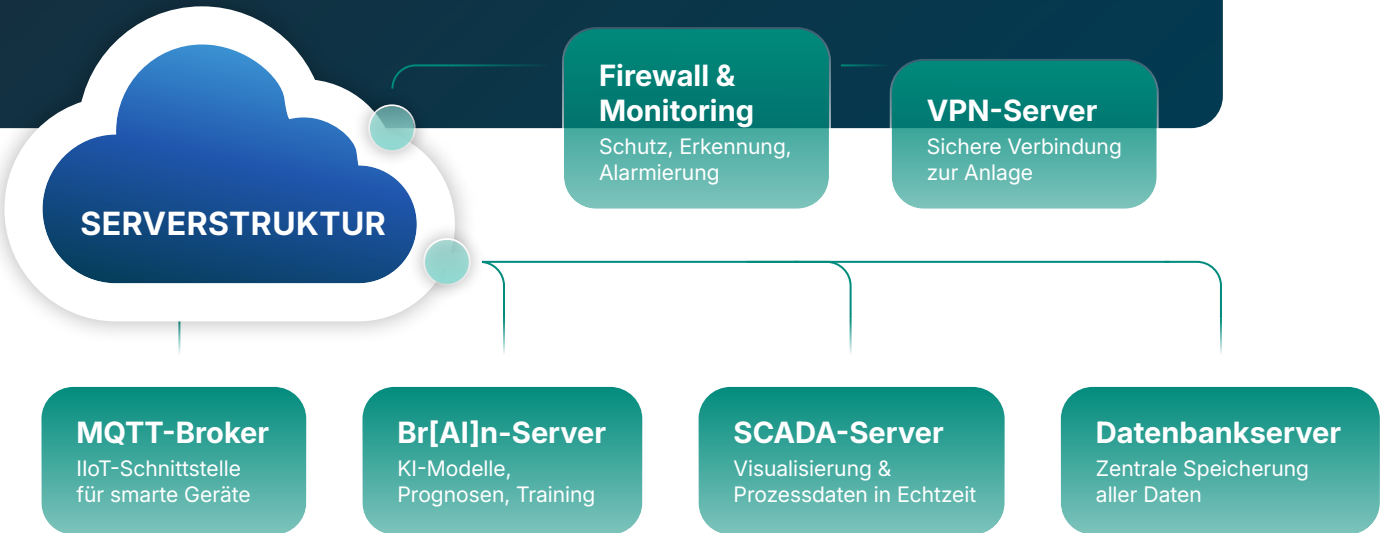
SERVERSTRUKTUR

Firewall & Monitoring
Schutz, Erkennung, Alarmierung

VPN-Server
Sichere Verbindung zur Anlage

MQTT-Broker
IIoT-Schnittstelle für smarte Geräte

Br[AI]n-Server
KI-Modelle, Prognosen, Training

SCADA-Server
Visualisierung & Prozessdaten in Echtzeit

Datenbankserver
Zentrale Speicherung aller Daten